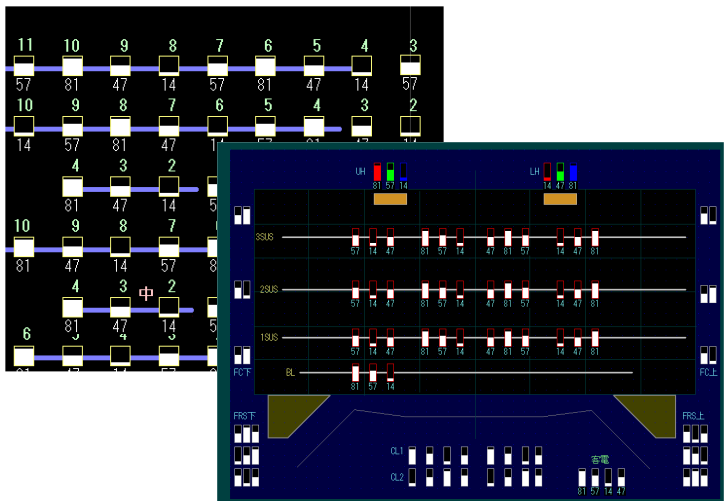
11 10 9 8 7 6 5 4 3
57 81 47 14 57 81 47 14 57
10 9 8 7 6 5 4 3 2
14 57 81 47 14 57 81 47 14
4 3 2
81 47 14
10 9 8 7
81 47 14 57
4 3 中 2
81 47 14
6

UH
81 57 14
LH
14 47 81
3SUS
57 14 47 81 57 14 47 81 57 14 47 81
2SUS
57 14 47 81 57 14 47 81 57 14 47 81
1SUS
57 14 47 81 57 14 47 81 57 14 47 81
BL
81 57 14
FC下
FC上
FRS下
FRS上
CL1
CL2
客電
81 57 14 47